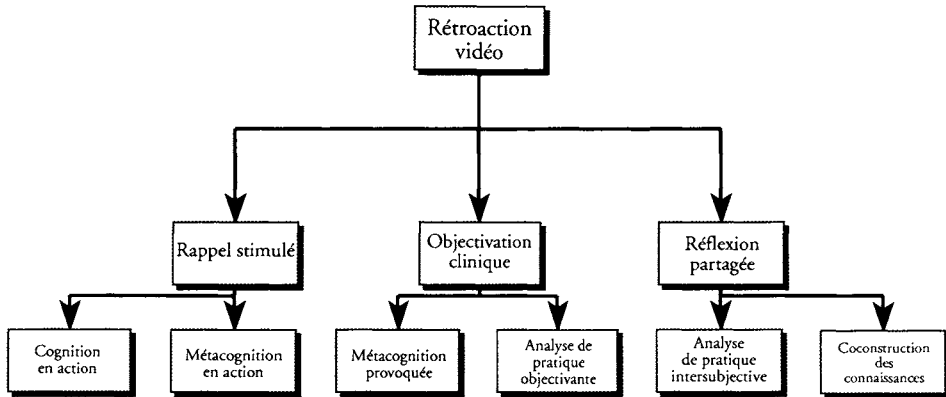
Rétroaction vidéo

Rappel stimulé

Objectivation clinique

Réflexion partagée

Cognition en action

Métacognition en action

Métacognition provoquée

Analyse de pratique objectivante

Analyse de pratique intersubjective

Coconstruction des connaissances